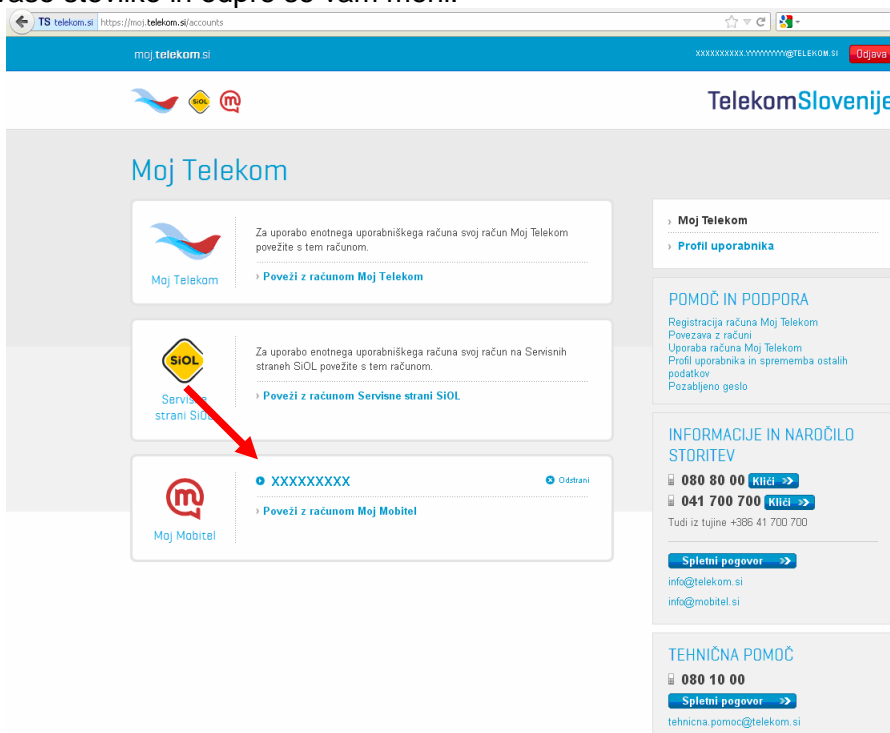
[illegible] številke in odpre se vam meni.

TS telekom.si https://moj.telekom.si/accounts

moj telekom.si

XXXXXXXXXX.YYYYYYYY@TELEKOM.SI Odjava

SiOL

TelekomSlovenije

Moj Telekom

Moj Telekom

Za uporabo enotnega uporabniškega računa svoj račun Moj Telekom povežite s tem računom.

› Poveži z računom Moj Telekom

SiOL

Servisne strani SiOL

Za uporabo enotnega uporabniškega računa svoj račun na Servisnih straneh SiOL povežite s tem računom.

› Poveži z računom Servisne strani SiOL

Moj Mobitel

XXXXXXXXX

Odstrani

› Poveži z računom Moj Mobitel

› Moj Telekom

› Profil uporabnika

POMOČ IN PODPORA

Registracija računa Moj Telekom
Povezava z računi
Uporaba računa Moj Telekom
Profil uporabnika in sprememba ostalih podatkov
Pozabljeno geslo

INFORMACIJE IN NAROČILO STORITEV

080 80 00 Kliči

041 700 700 Kliči

Tudi iz tujine +386 41 700 700

Spletni pogovor

info@telekom.si

info@mobitel.si

TEHNIČNA POMOČ

080 10 00

Spletni pogovor

tehnicna.pomoc@telekom.si